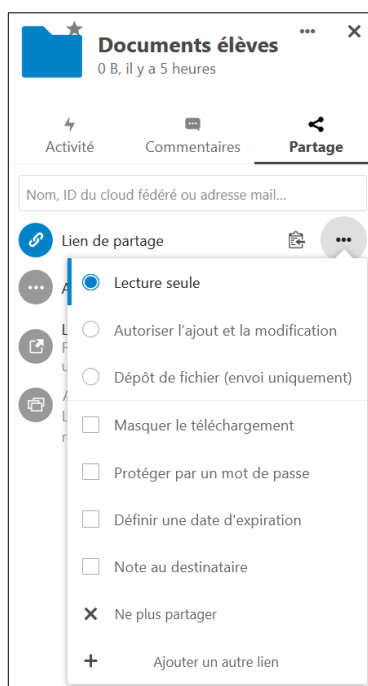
Documents élèves
0 B, il y a 5 heures

Activité
Commentaires
Partage

Nom, ID du cloud fédéré ou adresse mail...

Lien de partage

A
L
F
u
A
L
r

Lecture seule
Autoriser l'ajout et la modification
Dépôt de fichier (envoi uniquement)
Masquer le téléchargement
Protéger par un mot de passe
Définir une date d'expiration
Note au destinataire
Ne plus partager
Ajouter un autre lien